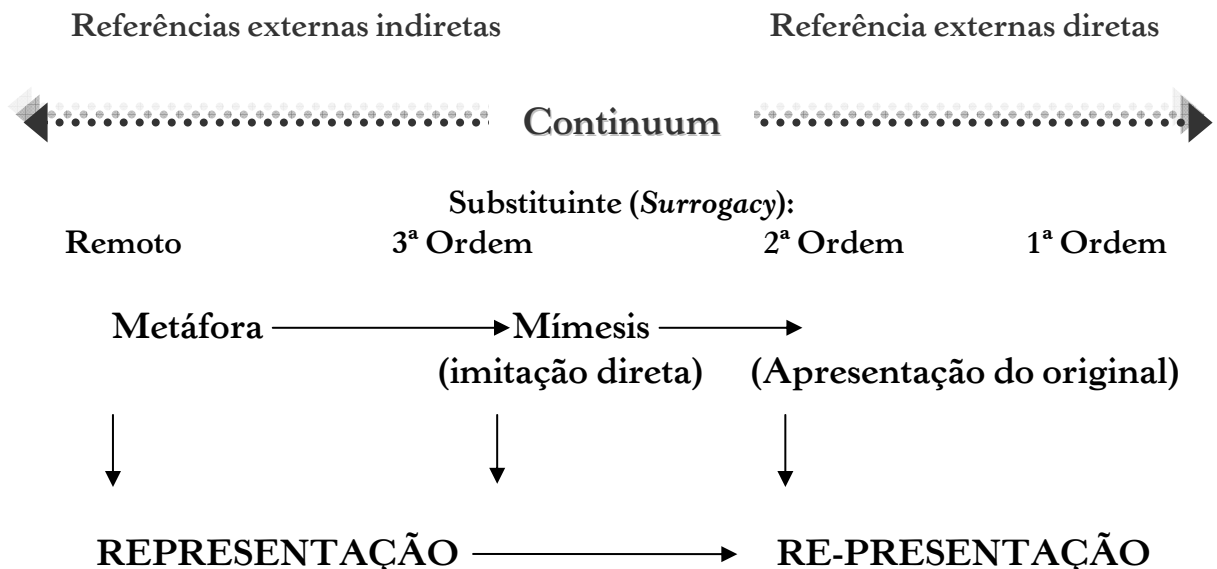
Referências externas indiretas

Referência externas diretas

Continuum

Substituinte (*Surrogacy*):

Remoto

3ª Ordem

2ª Ordem

1ª Ordem

Metáfora → Mímesis (imitação direta) → (Apresentação do original)

REPRESENTAÇÃO → RE-PRESENTAÇÃO